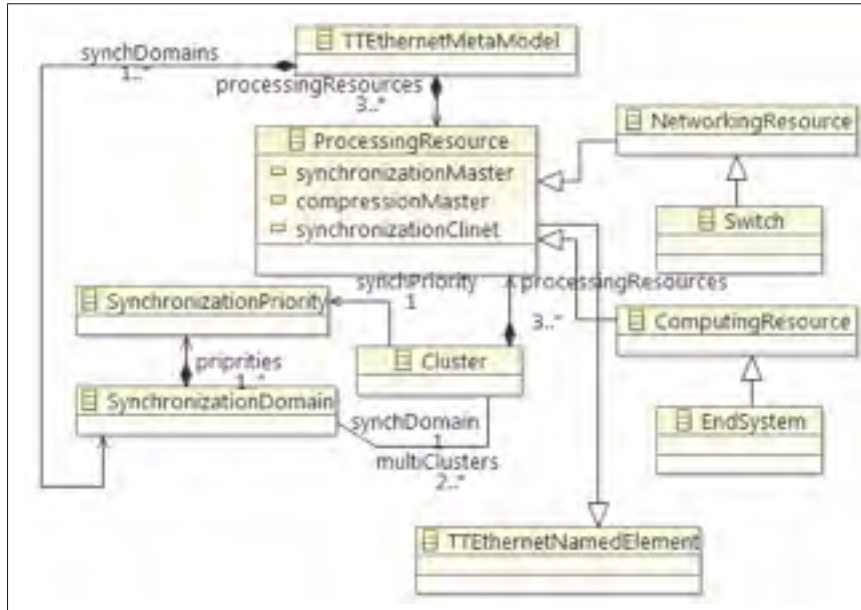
synchDomains
1..*
TTEthernetMetaModel
processingResources
3..*
ProcessingResource
synchronizationMaster
compressionMaster
synchronizationClinet
NetworkingResource
Switch
synchPriority
1
processingResources
3..*
SynchronizationPriority
ComputingResource
pripriities
1..*
Cluster
SynchronizationDomain
EndSystem
synchDomain
1
multiClusters
2..*
TTEthernetNamedElement